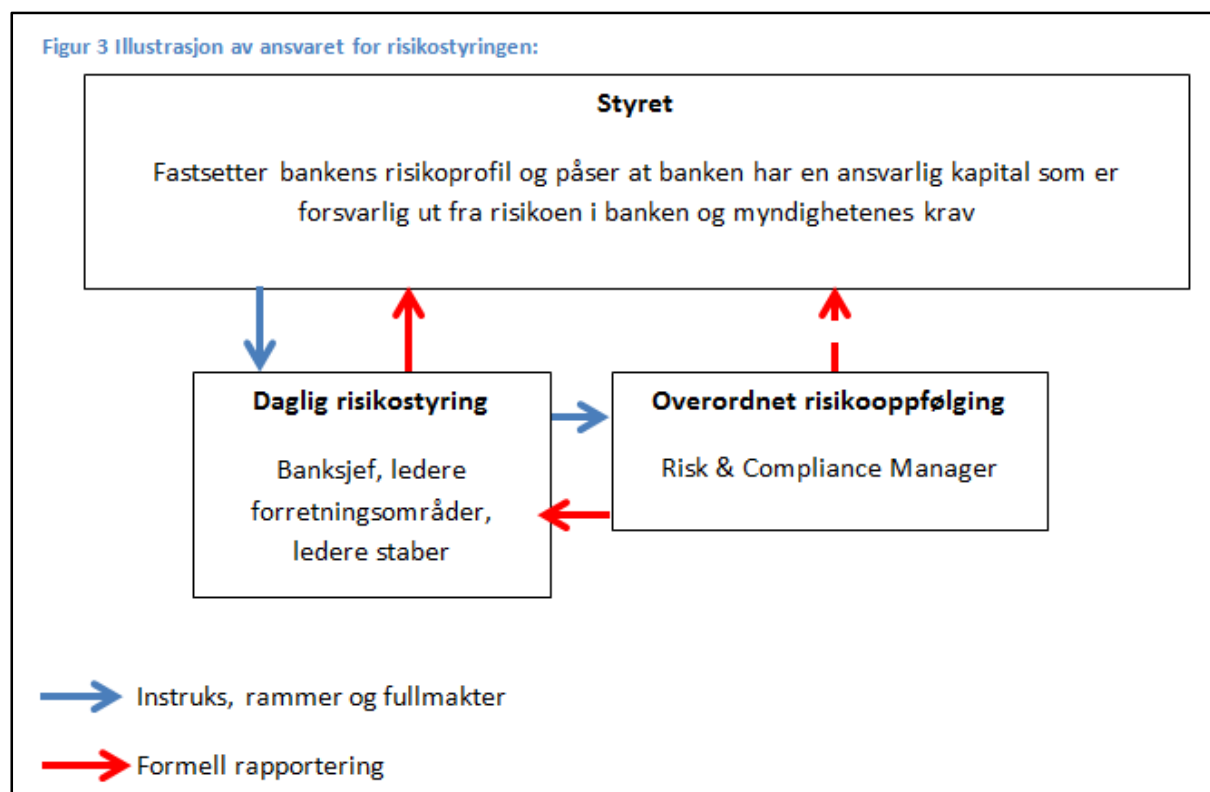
Figur 3 Illustrasjon av ansvaret for risikostyringen:

Styret

Fastsetter bankens risikoprofil og påser at banken har en ansvarlig kapital som er forsvarlig ut fra risikoen i banken og myndighetenes krav

Daglig risikostyring

Banksjef, ledere forretningsområder, ledere staber

Overordnet risikooppfølging

Risk & Compliance Manager

Instruks, rammer og fullmakter

Formell rapportering